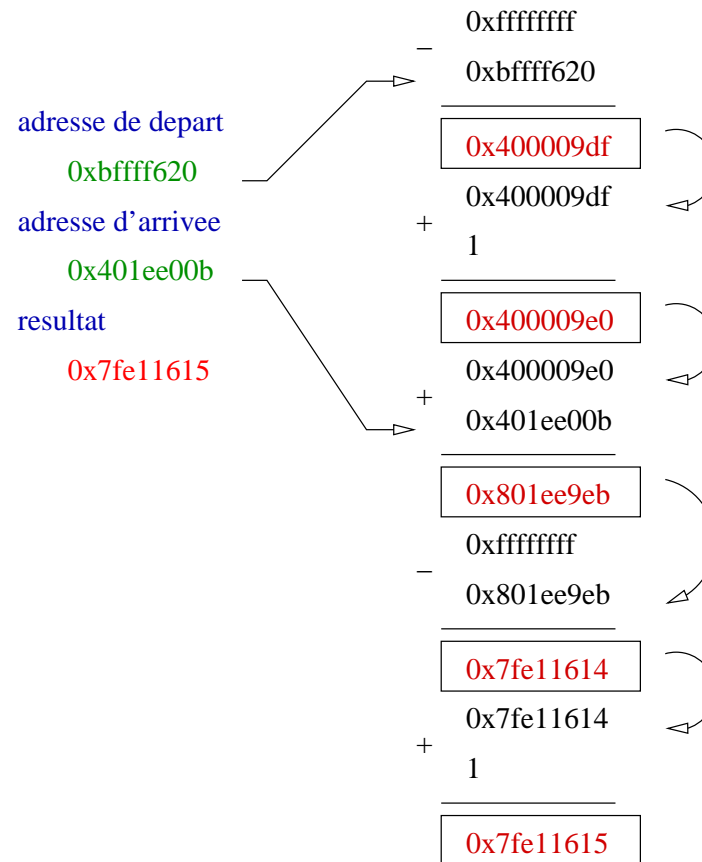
adresse de depart

0xbffff620

adresse d'arrivee

0x401ee00b

resultat

0x7fe11615

0xffffffff
−
0xbffff620

0x400009df

0x400009df
+
1

0x400009e0

0x400009e0
+
0x401ee00b

0x801ee9eb

0xffffffff
−
0x801ee9eb

0x7fe11614

0x7fe11614
+
1

0x7fe11615